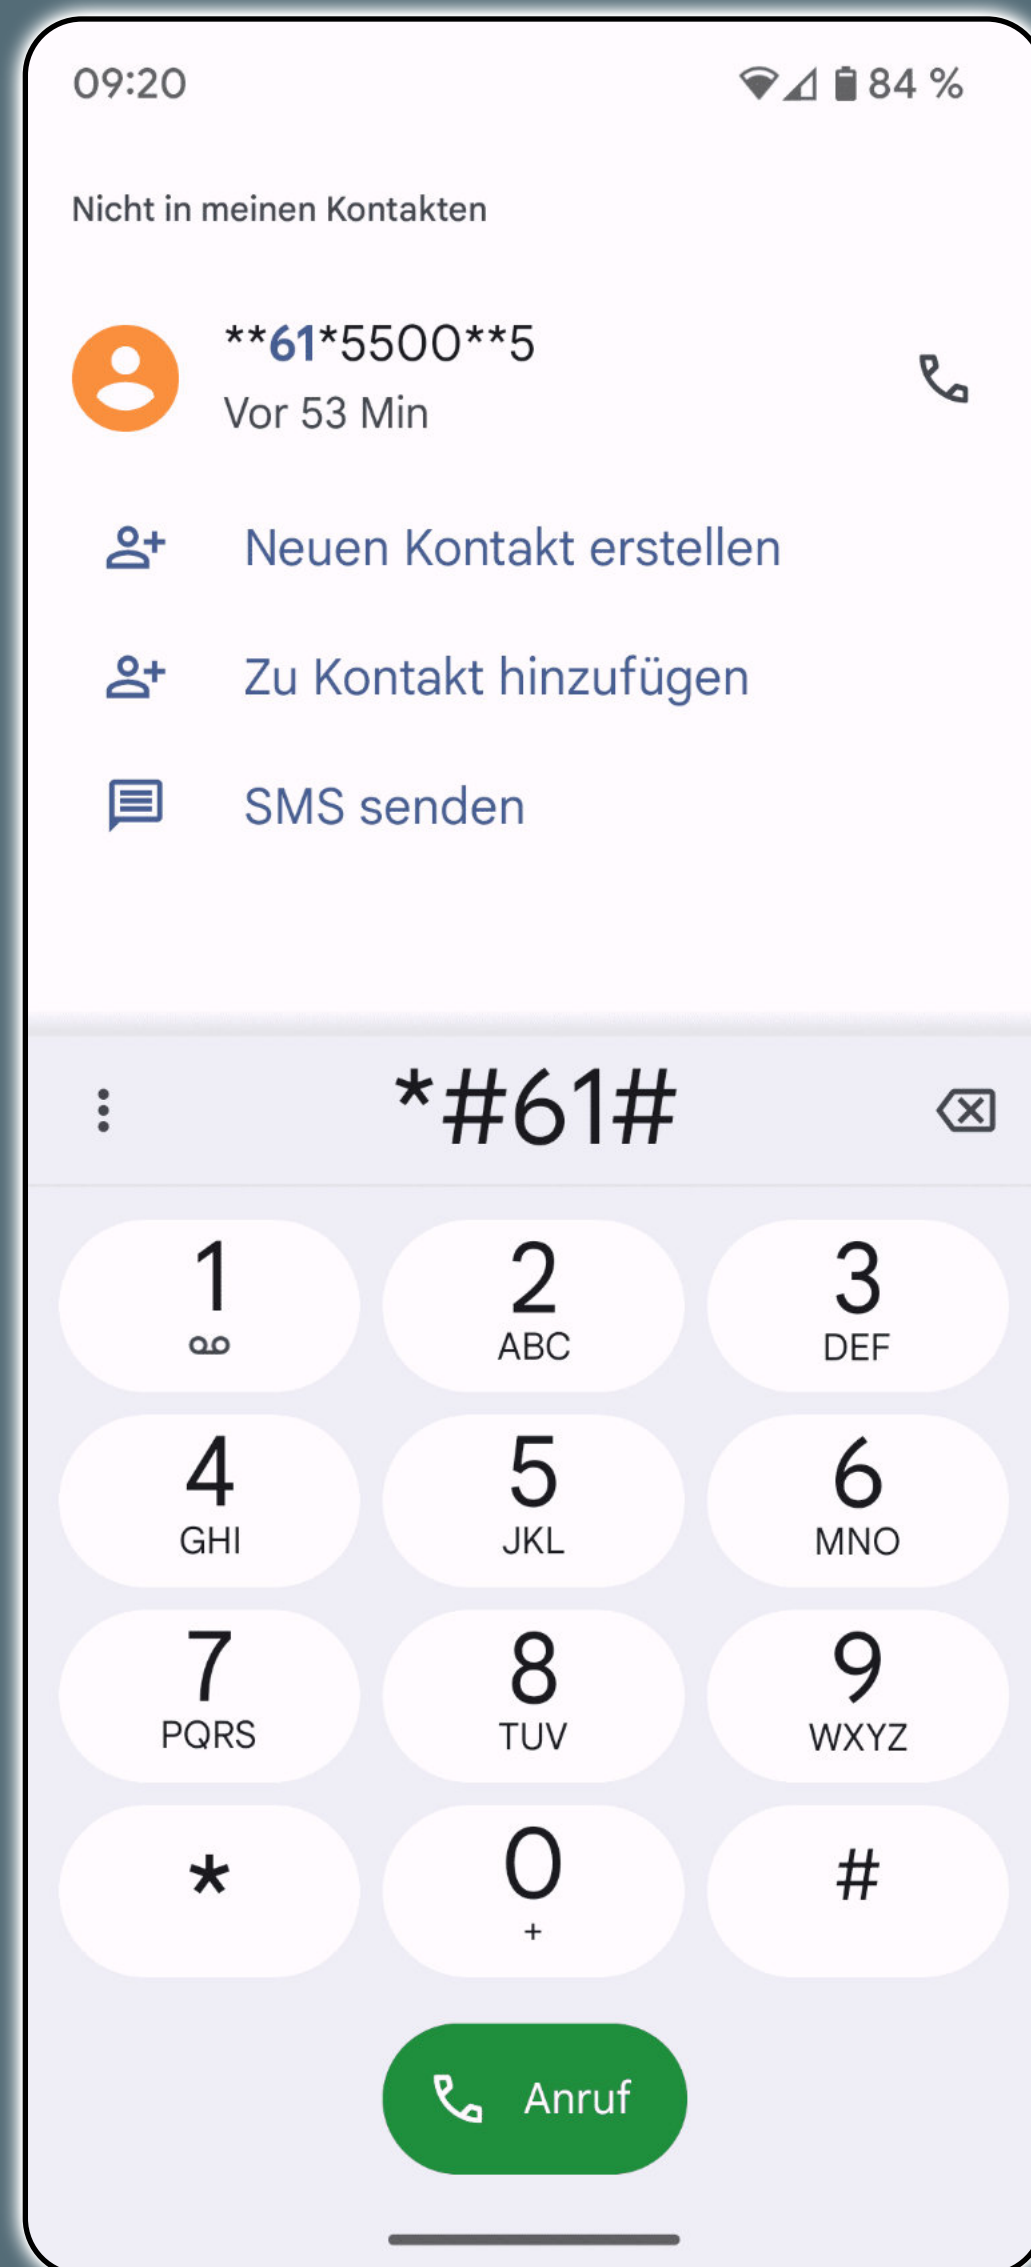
09:20

84 %

Nicht in meinen Kontakten

\*\*61\*5500\*\*5
Vor 53 Min

Neuen Kontakt erstellen

Zu Kontakt hinzufügen

SMS senden

\*#61#

| 1 | 2 ABC | 3 DEF |
|---|---|---|
| 4 GHI | 5 JKL | 6 MNO |
| 7 PQRS | 8 TUV | 9 WXYZ |
| \* | 0 + | # |

Anruf